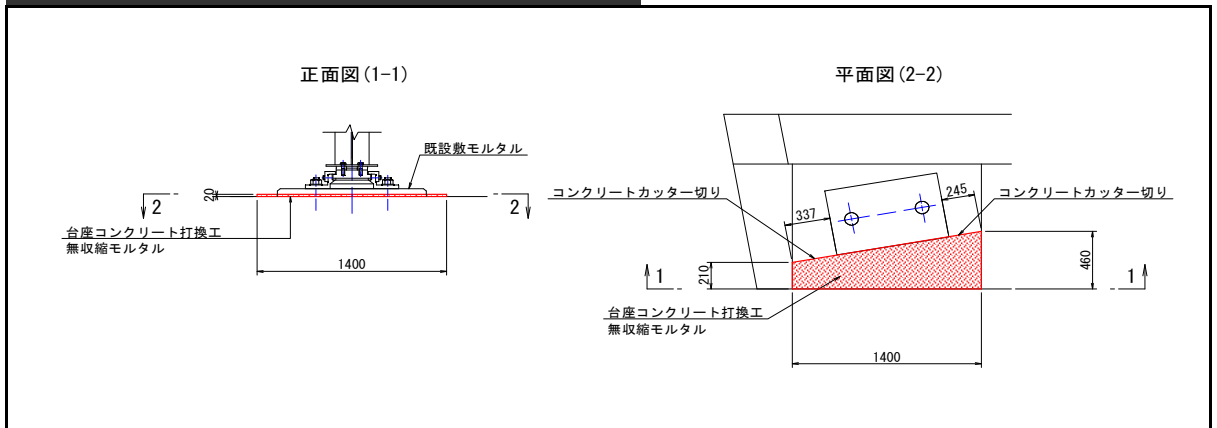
正面図(1-1)

既設敷モルタル

20

2

2

台座コンクリート打換工
無収縮モルタル

1400

平面図(2-2)

コンクリートカッター切り

245

コンクリートカッター切り

337

460

210

1

1

台座コンクリート打換工
無収縮モルタル

1400